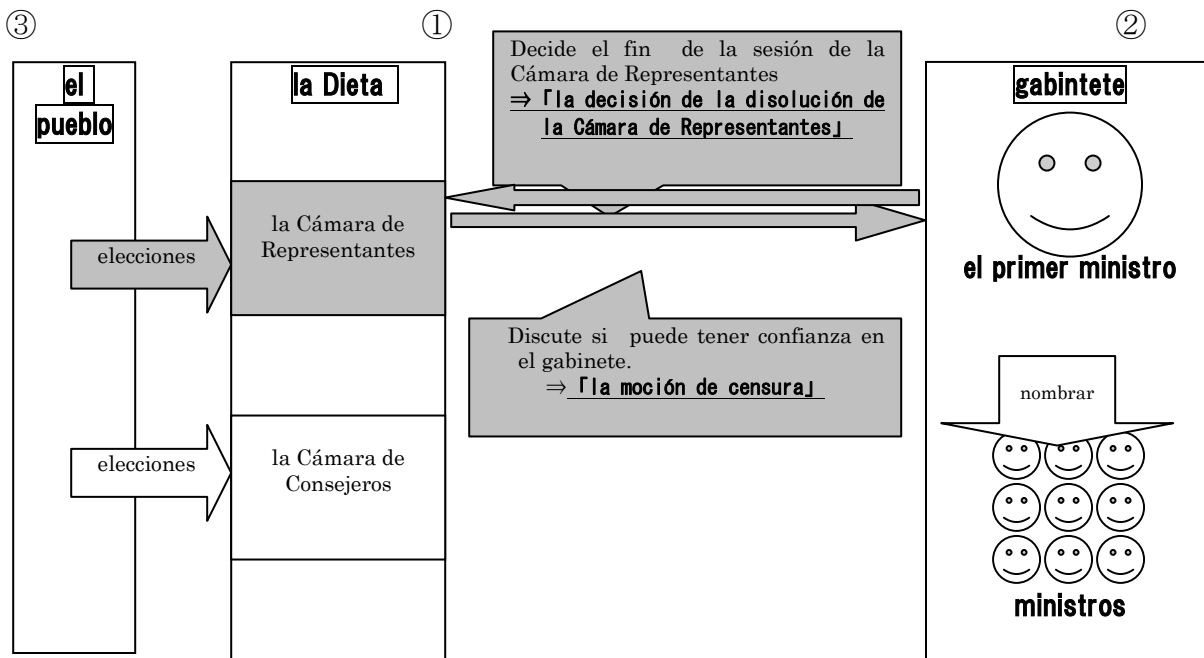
③

el pueblo

elecciones

elecciones

①

la Dieta

la Cámara de Representantes

la Cámara de Consejeros

Decide el fin de la sesión de la Cámara de Representantes
⇒「la decisión de la disolución de la Cámara de Representantes」

Discute si puede tener confianza en el gabinete.
⇒「la moción de censura」

②

gabintete

el primer ministro

nombrar

ministros